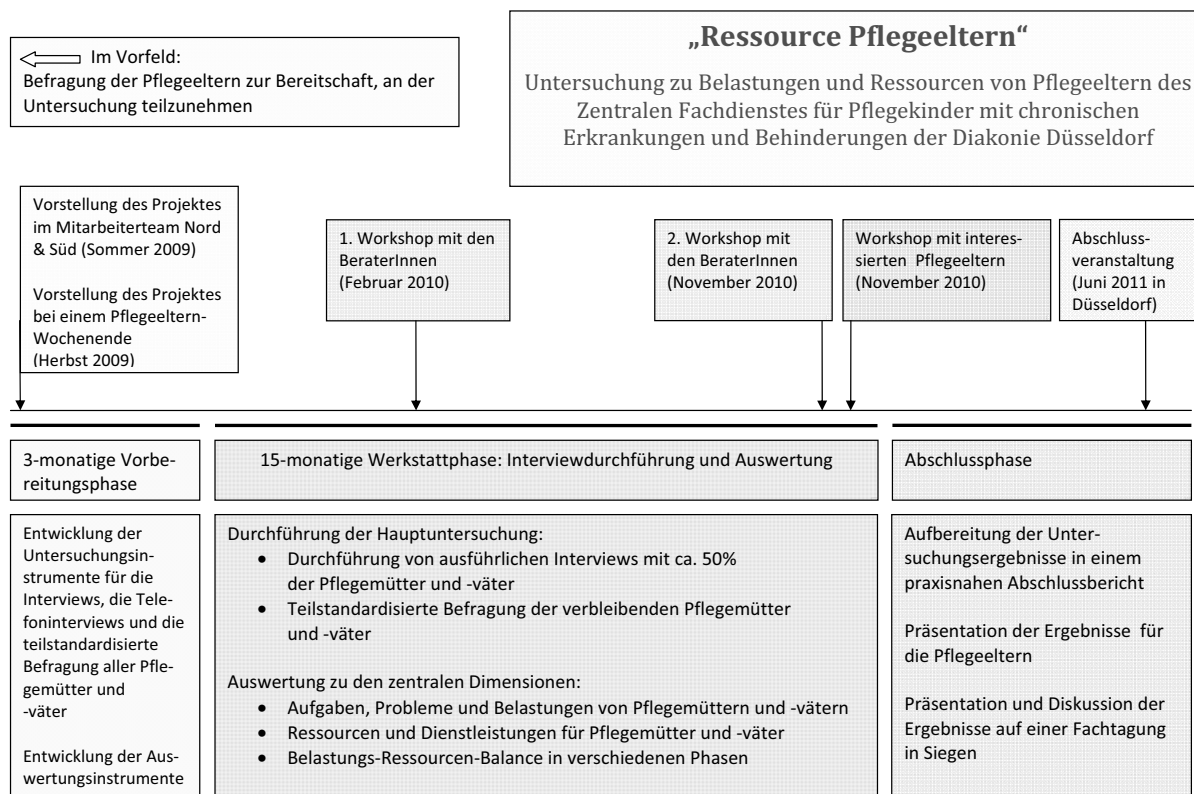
Im Vorfeld:
Befragung der Pflegeeltern zur Bereitschaft, an der Untersuchung teilzunehmen

„Ressource Pflegeeltern“

Untersuchung zu Belastungen und Ressourcen von Pflegeeltern des Zentralen Fachdienstes für Pflegekinder mit chronischen Erkrankungen und Behinderungen der Diakonie Düsseldorf

Vorstellung des Projektes im Mitarbeiterteam Nord & Süd (Sommer 2009)

Vorstellung des Projektes bei einem Pflegeeltern-Wochenende (Herbst 2009)

1. Workshop mit den BeraterInnen (Februar 2010)

2. Workshop mit den BeraterInnen (November 2010)

Workshop mit interessierten Pflegeeltern (November 2010)

Abschlussveranstaltung (Juni 2011 in Düsseldorf)

3-monatige Vorbereitungsphase

15-monatige Werkstattphase: Interviewdurchführung und Auswertung

Abschlussphase

Entwicklung der Untersuchungsinstrumente für die Interviews, die Telefoninterviews und die teilstandardisierte Befragung aller Pflegemütter und -väter

Entwicklung der Auswertungsinstrumente

Durchführung der Hauptuntersuchung:
- Durchführung von ausführlichen Interviews mit ca. 50% der Pflegemütter und -väter
- Teilstandardisierte Befragung der verbleibenden Pflegemütter und -väter

Auswertung zu den zentralen Dimensionen:
- Aufgaben, Probleme und Belastungen von Pflegemüttern und -vätern
- Ressourcen und Dienstleistungen für Pflegemütter und -väter
- Belastungs-Ressourcen-Balance in verschiedenen Phasen

Aufbereitung der Untersuchungsergebnisse in einem praxisnahen Abschlussbericht

Präsentation der Ergebnisse für die Pflegeeltern

Präsentation und Diskussion der Ergebnisse auf einer Fachtagung in Siegen